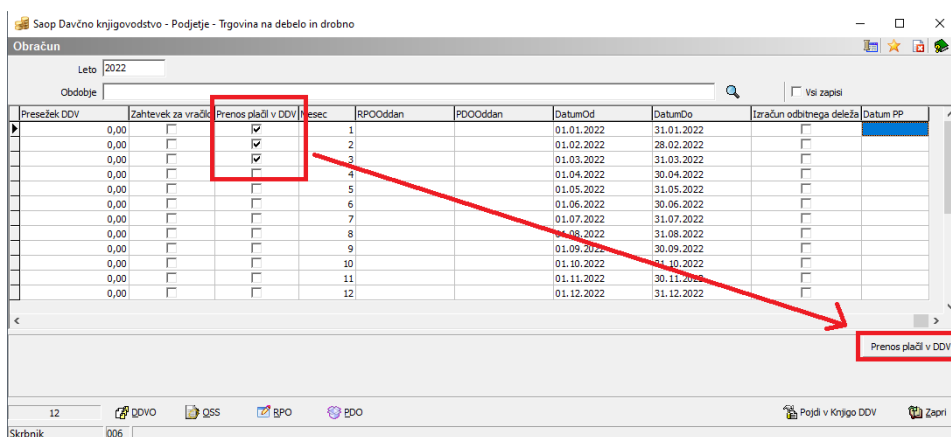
Saop Davčno knjigovodstvo - Podjetje - Trgovina na debelo in drobno

Obračun

Leto 2022

Obdobje

Vsi zapisi

| Presežek DDV | Zahtevek za vračilo | Prenos plačil v DDV | Mesec | RPOOddan | PDOOddan | DatumOd | DatumDo | Izračun odbitnega deleža | Datum PP |
|---|---|---|---|---|---|---|---|---|---|
| 0,00 | ☐ | ☑ | 1 | | | 01.01.2022 | 31.01.2022 | ☐ | |
| 0,00 | ☐ | ☑ | 2 | | | 01.02.2022 | 28.02.2022 | ☐ | |
| 0,00 | ☐ | ☑ | 3 | | | 01.03.2022 | 31.03.2022 | ☐ | |
| 0,00 | ☐ | ☐ | 4 | | | 01.04.2022 | 30.04.2022 | ☐ | |
| 0,00 | ☐ | ☐ | 5 | | | 01.05.2022 | 31.05.2022 | ☐ | |
| 0,00 | ☐ | ☐ | 6 | | | 01.06.2022 | 30.06.2022 | ☐ | |
| 0,00 | ☐ | ☐ | 7 | | | 01.07.2022 | 31.07.2022 | ☐ | |
| 0,00 | ☐ | ☐ | 8 | | | 01.08.2022 | 31.08.2022 | ☐ | |
| 0,00 | ☐ | ☐ | 9 | | | 01.09.2022 | 30.09.2022 | ☐ | |
| 0,00 | ☐ | ☐ | 10 | | | 01.10.2022 | 31.10.2022 | ☐ | |
| 0,00 | ☐ | ☐ | 11 | | | 01.11.2022 | 30.11.2022 | ☐ | |
| 0,00 | ☐ | ☐ | 12 | | | 01.12.2022 | 31.12.2022 | ☐ | |

Prenos plačil v DDV

12 DDVO OSS RPO PDO Pojdi v Knjigo DDV Zapri

Skrbnik 006